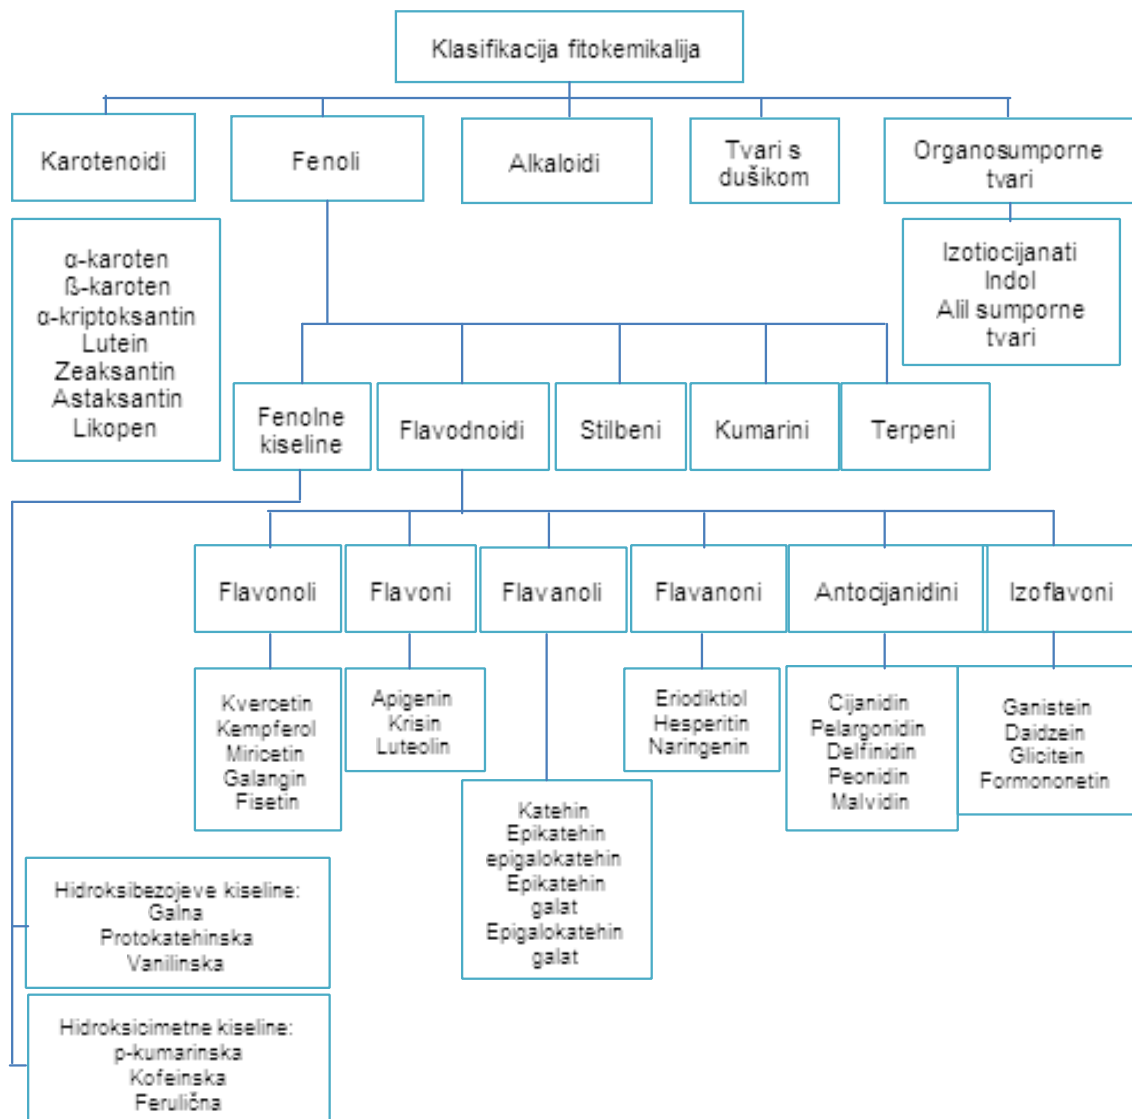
Klasifikacija fitokemikalija

Karotenoidi

Fenoli

Alkaloidi

Tvari s dušikom

Organosumporne tvari

α-karoten
ß-karoten
α-kriptoksantin
Lutein
Zeaksantin
Astaksantin
Likopen

Izotiocijanati
Indol
Alil sumporne tvari

Fenolne kiseline

Flavodnoidi

Stilbeni

Kumarini

Terpeni

Flavonoli

Flavoni

Flavanoli

Flavanoni

Antocijanidini

Izoflavoni

Kvercetin
Kempferol
Miricetin
Galangin
Fisetin

Apigenin
Krisin
Luteolin

Eriodiktiol
Hesperitin
Naringenin

Cijanidin
Pelargonidin
Delfinidin
Peonidin
Malvidin

Ganistein
Daidzein
Glicitein
Formononetin

Katehin
Epikatehin
epigalokatehin
Epikatehin galat
Epigalokatehin galat

Hidroksibezojeve kiseline:
Galna
Protokatehinska
Vanilinska

Hidroksicimetne kiseline:
p-kumarinska
Kofeinska
Ferulična